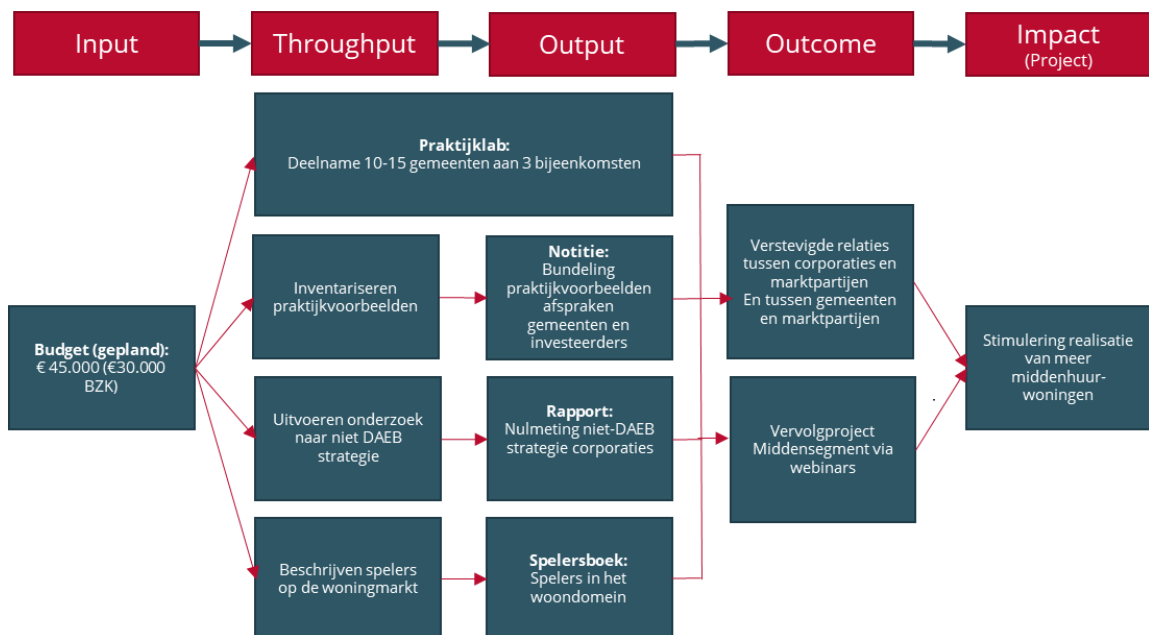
Input

Throughput

Output

Outcome

Impact
(Project)

Praktijklab:
Deelname 10-15 gemeenten aan 3 bijeenkomsten

Budget (gepland):
€ 45.000 (€30.000 BZK)

Inventariseren praktijkvoorbeelden

Notitie:
Bundeling praktijkvoorbeelden afspraken gemeenten en investeerders

Uitvoeren onderzoek naar niet DAEB strategie

Rapport:
Nulmeting niet-DAEB strategie corporaties

Beschrijven spelers op de woningmarkt

Spelersboek:
Spelers in het woondomein

Verstevigde relaties tussen corporaties en marktpartijen
En tussen gemeenten en marktpartijen

Vervolgproject Middensegment via webinars

Stimulering realisatie van meer middenhuurwoningen